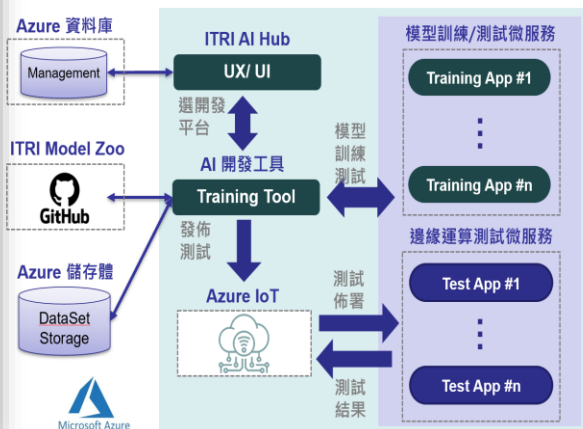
Azure 資料庫

Management

ITRI Model Zoo

GitHub

Azure 儲存體

DataSet Storage

Microsoft Azure

ITRI AI Hub

UX/ UI

選開發平台

AI 開發工具

Training Tool

發佈測試

Azure IoT

模型訓練測試

測試佈署

測試結果

模型訓練/測試微服務

Training App #1

⋮

Training App #n

邊緣運算測試微服務

Test App #1

⋮

Test App #n